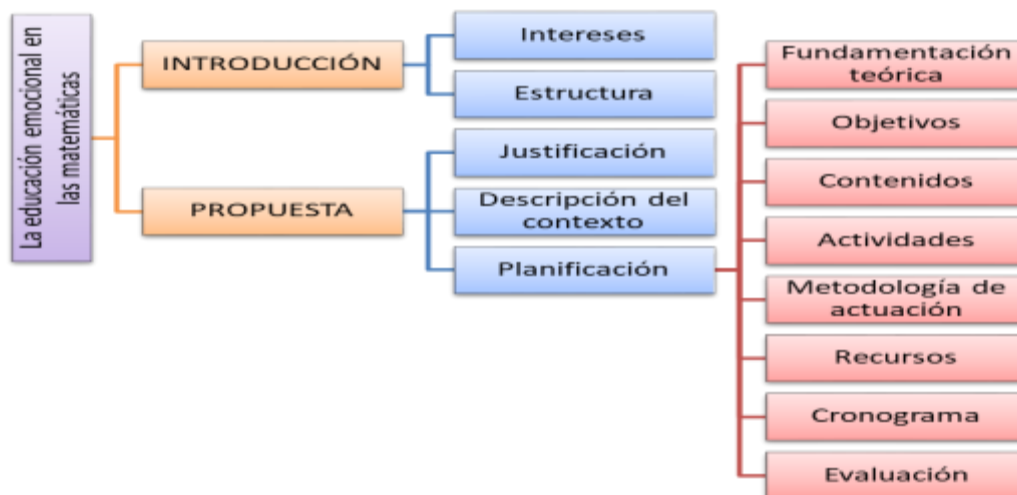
La educación emocional en las matemáticas

INTRODUCCIÓN

Intereses

Estructura

PROPUESTA

Justificación

Descripción del contexto

Planificación

Fundamentación teórica

Objetivos

Contenidos

Actividades

Metodología de actuación

Recursos

Cronograma

Evaluación